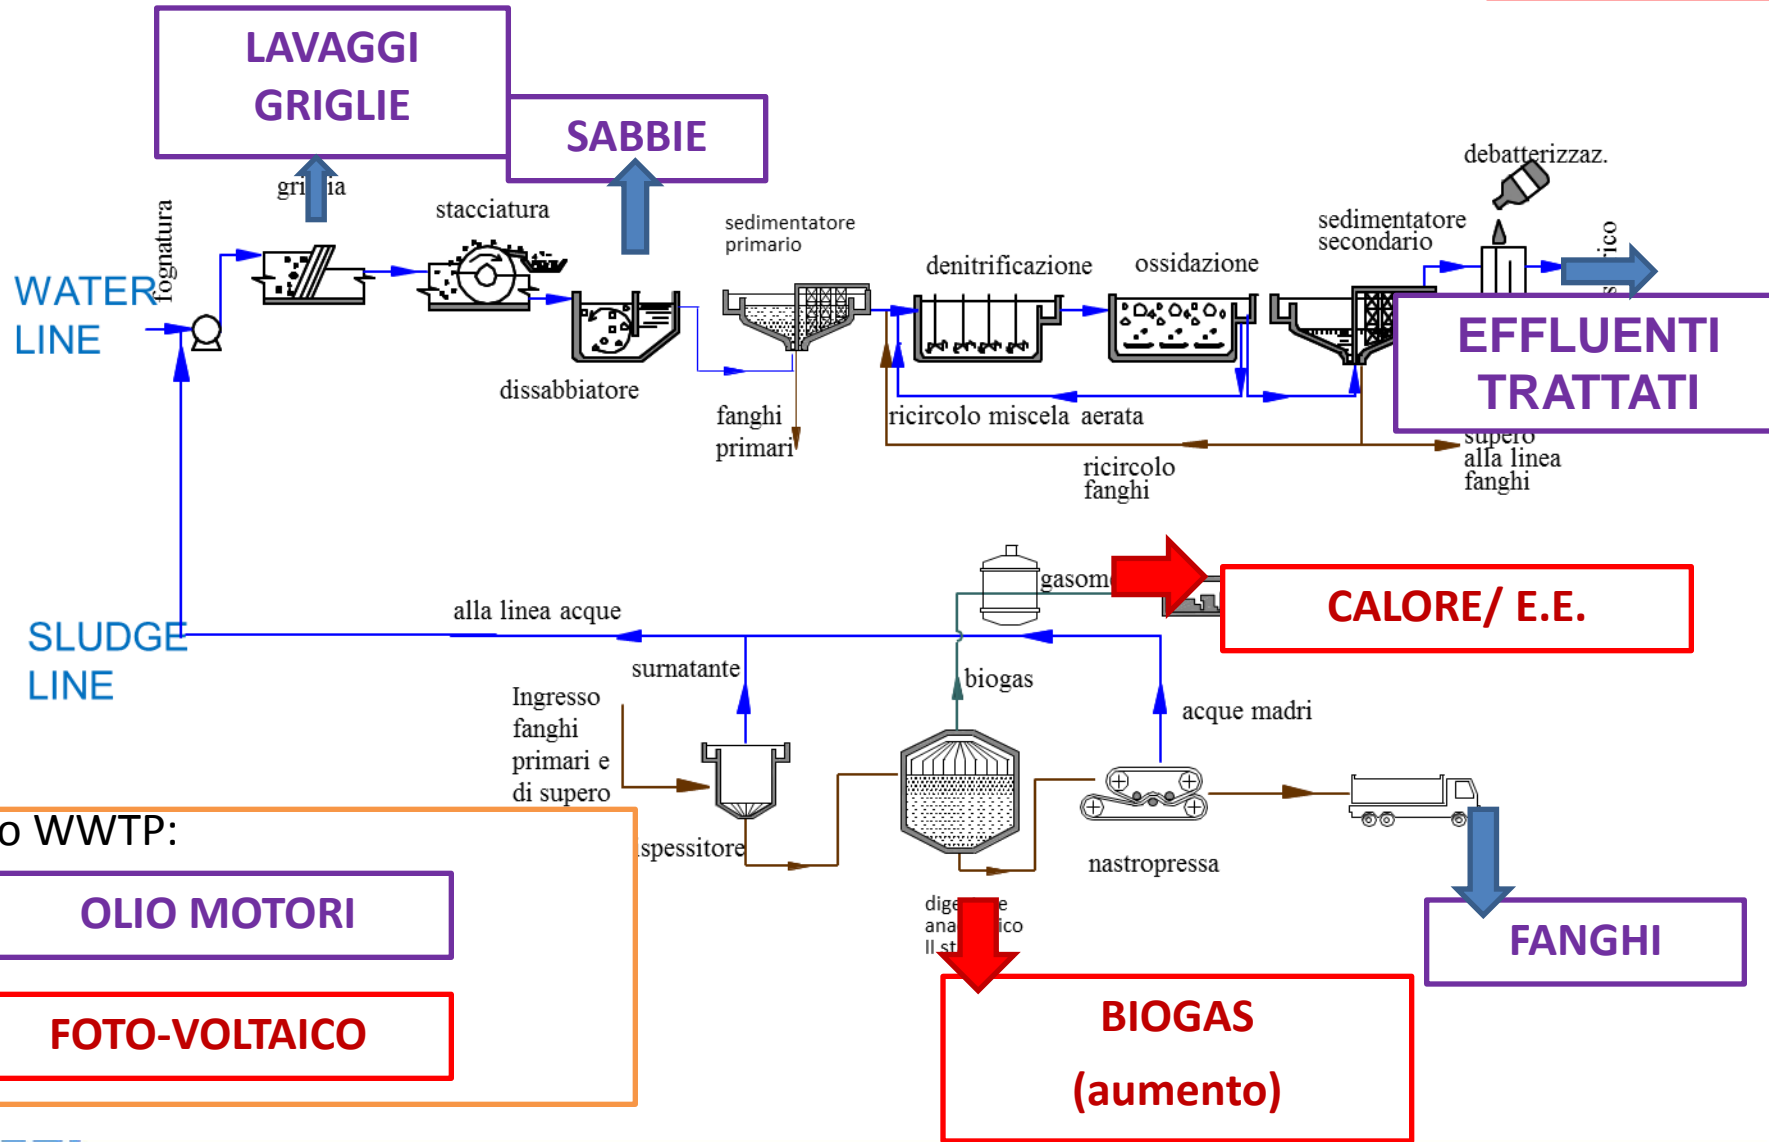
LAVAGGI GRIGLIE

SABBIE

WATER LINE

fognatura

gri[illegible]ia

stacciatura

dissabbiatore

sedimentatore primario

fanghi primari

denitrificazione

ossidazione

sedimentatore secondario

debatterizzaz.

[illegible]ico

EFFLUENTI TRATTATI

ricircolo miscela aerata

ricircolo fanghi

supero alla linea fanghi

SLUDGE LINE

alla linea acque

gasom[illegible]

CALORE/ E.E.

surnatante

biogas

acque madri

Ingresso fanghi primari e di supero

spessitore

dige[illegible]e ana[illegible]ico II st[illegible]

nastropressa

o WWTP:

OLIO MOTORI

FOTO-VOLTAICO

BIOGAS (aumento)

FANGHI